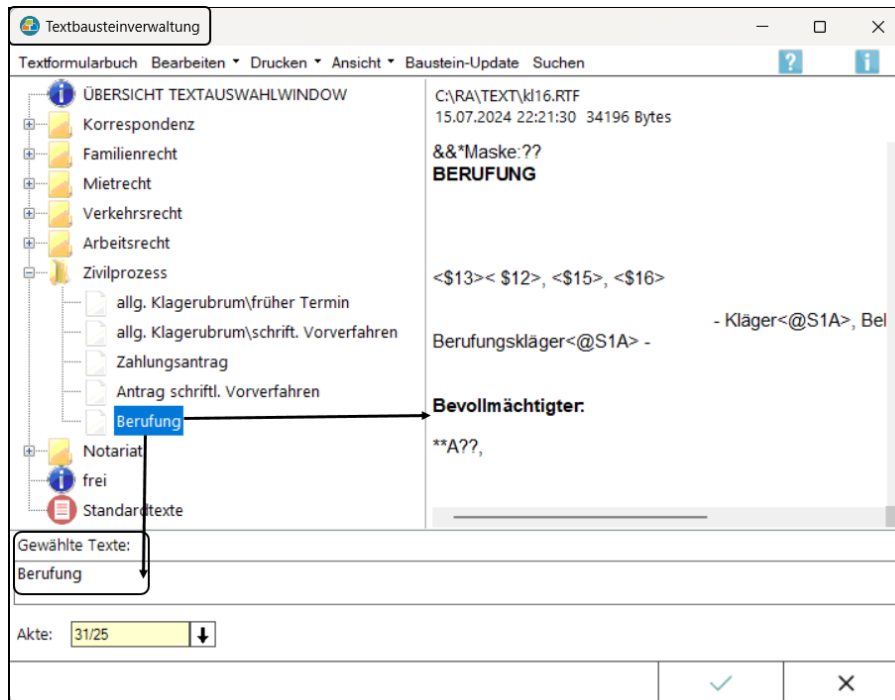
Textbausteinverwaltung

Textformularbuch Bearbeiten Drucken Ansicht Baustein-Update Suchen

ÜBERSICHT TEXTAUSWAHLWINDOW
Korrespondenz
Familienrecht
Mietrecht
Verkehrsrecht
Arbeitsrecht
Zivilprozess
allg. Klagerubrum\früher Termin
allg. Klagerubrum\schrift. Vorverfahren
Zahlungsantrag
Antrag schriftl. Vorverfahren
Berufung
Notariat
frei
Standardtexte

C:\RA\TEXT\kl16.RTF
15.07.2024 22:21:30 34196 Bytes

&&*Maske:??
**BERUFUNG**

<$13>< $12>, <$15>, <$16>

- Kläger<@S1A>, Bel

Berufungskläger<@S1A> -

**Bevollmächtigter:**

**A??,

Gewählte Texte:
Berufung

Akte: 31/25